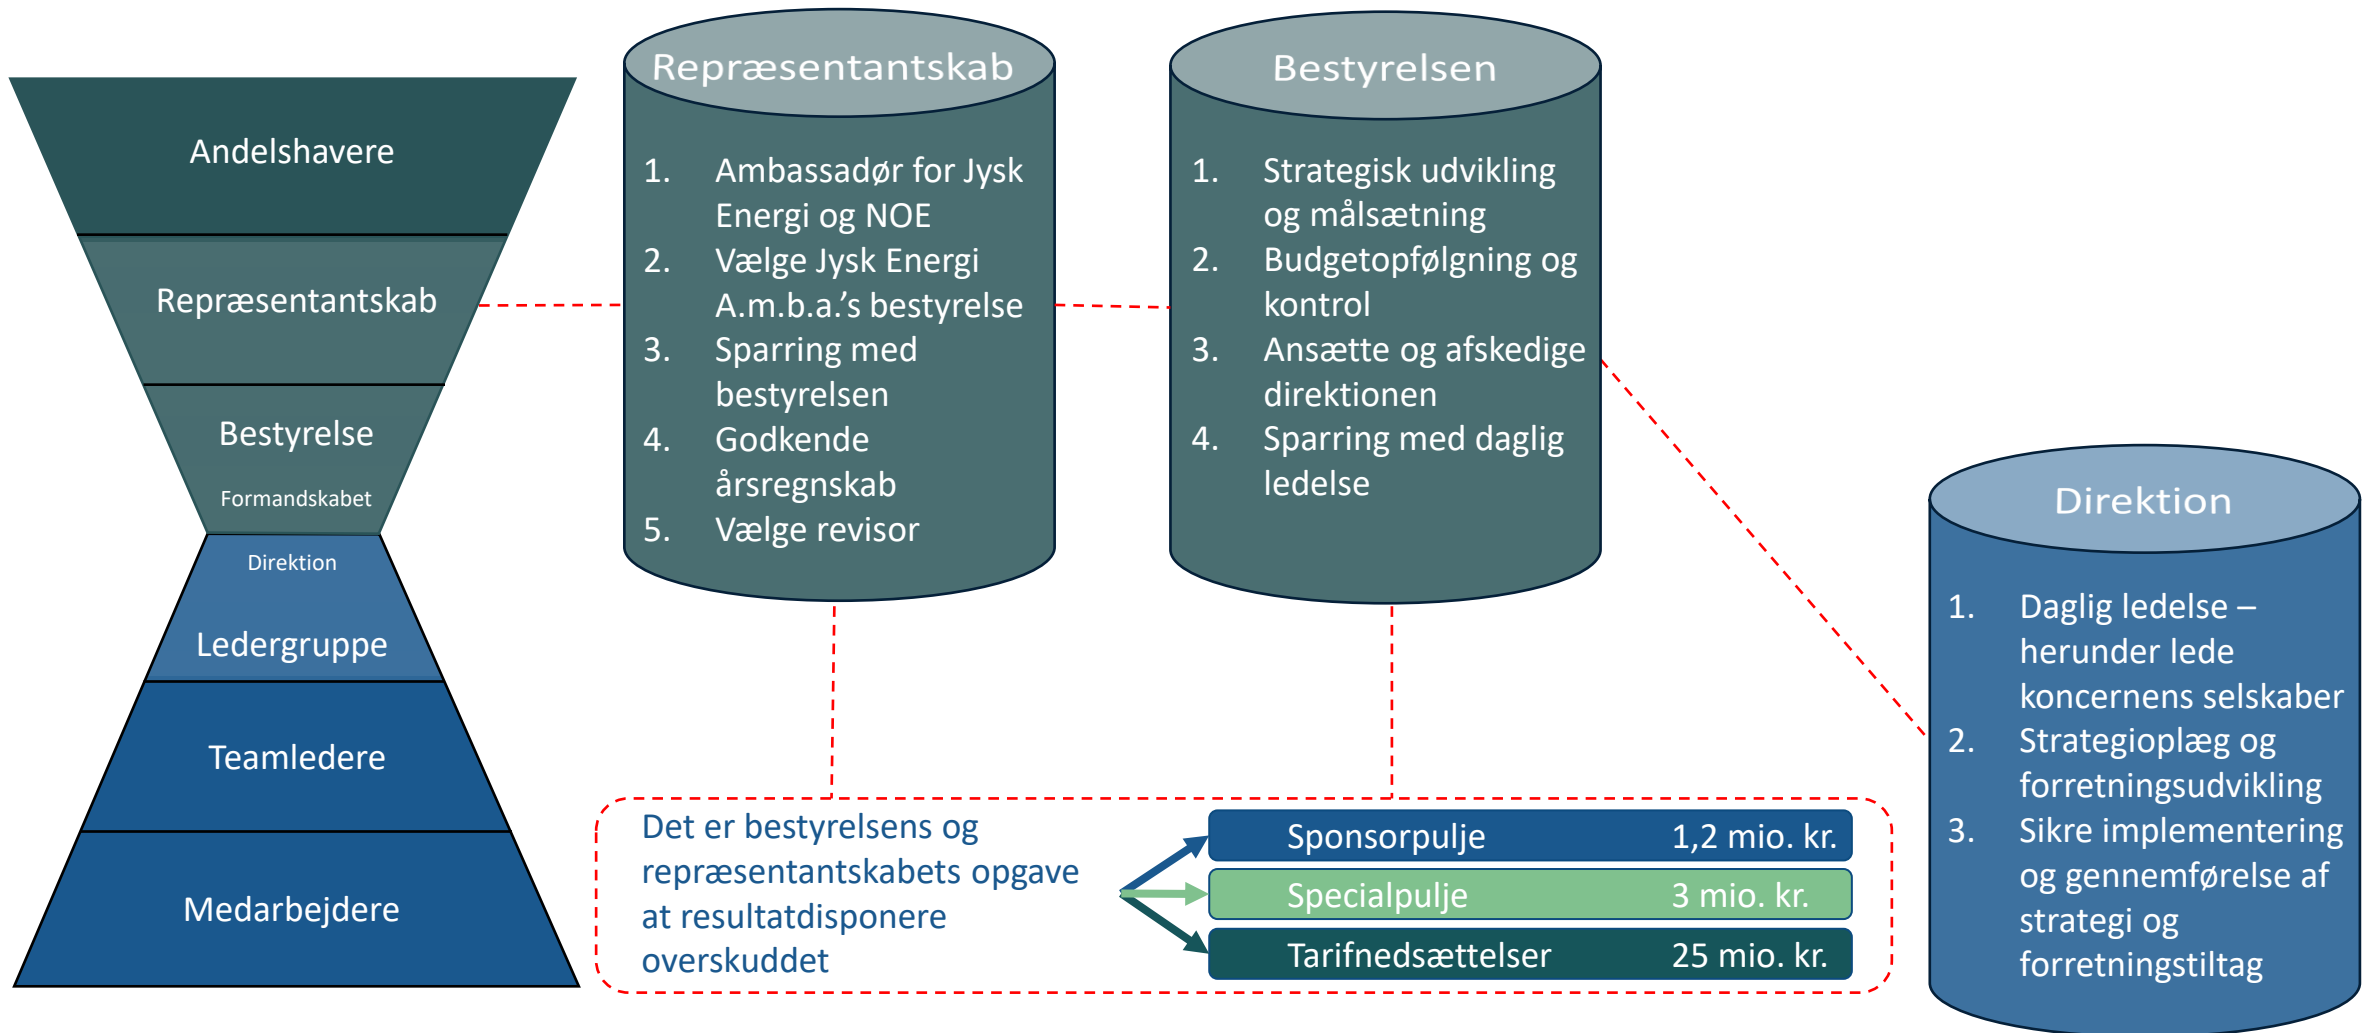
Andelshavere

Repræsentantskab

Bestyrelse

Formandskabet

Direktion

Ledergruppe

Teamledere

Medarbejdere

Repræsentantskab

1. Ambassadør for Jysk Energi og NOE
2. Vælge Jysk Energi A.m.b.a.'s bestyrelse
3. Sparring med bestyrelsen
4. Godkende årsregnskab
5. Vælge revisor

Bestyrelsen

1. Strategisk udvikling og målsætning
2. Budgetopfølgning og kontrol
3. Ansætte og afskedige direktionen
4. Sparring med daglig ledelse

Direktion

1. Daglig ledelse – herunder lede koncernens selskaber
2. Strategioplæg og forretningsudvikling
3. Sikre implementering og gennemførelse af strategi og forretningstiltag

Det er bestyrelsens og repræsentantskabets opgave at resultatdisponere overskuddet

| Sponsorpulje | 1,2 mio. kr. |
|---|---|
| Specialpulje | 3 mio. kr. |
| Tarifnedsættelser | 25 mio. kr. |